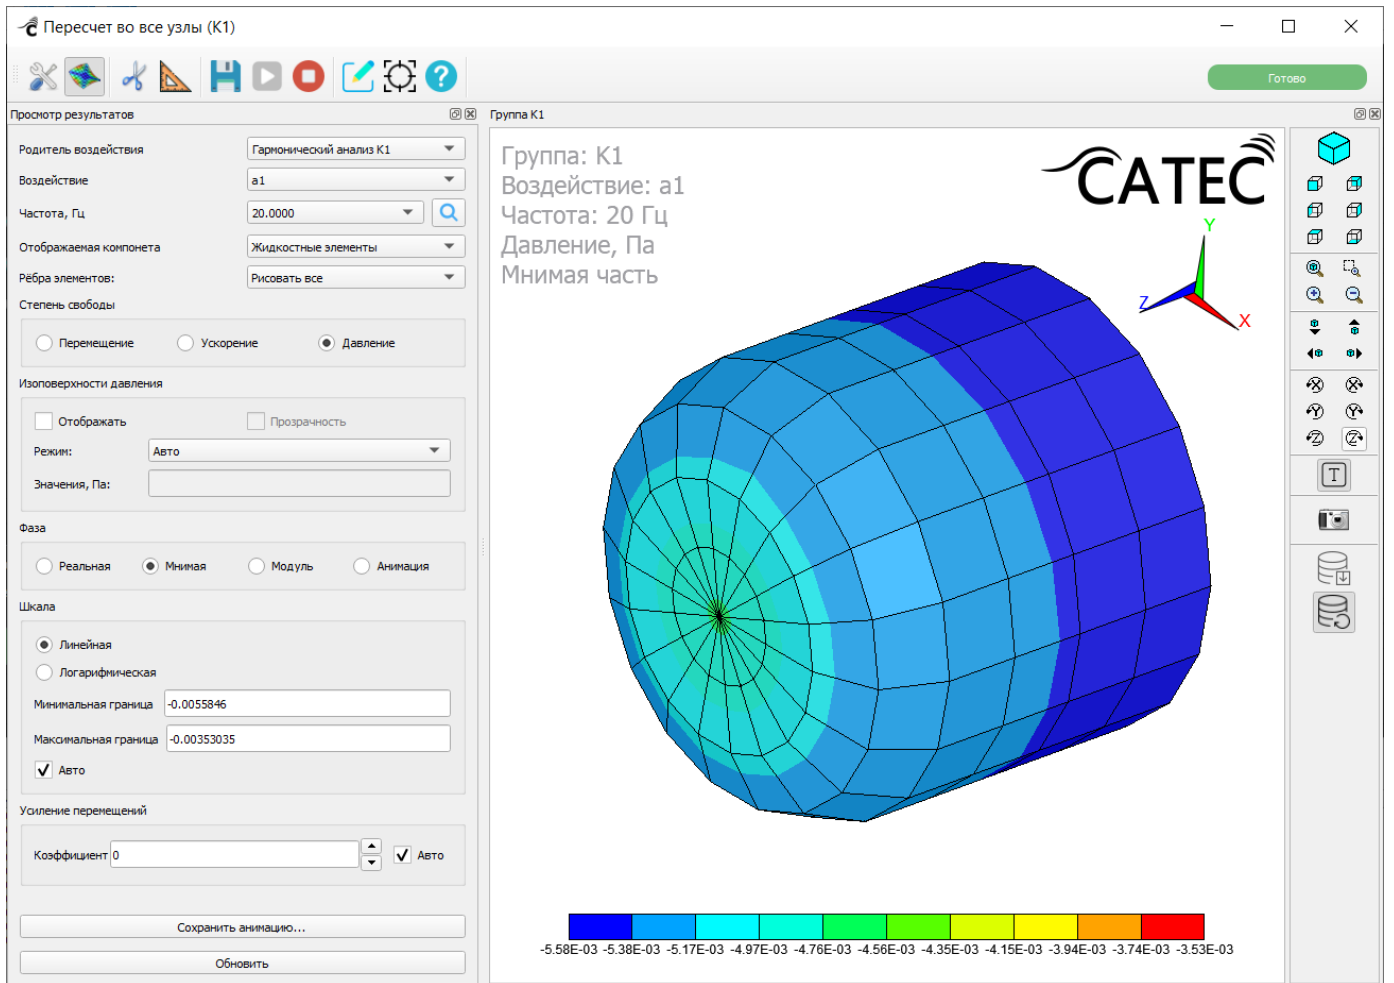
Пересчет во все узлы (К1)

Готово

Просмотр результатов

Родитель воздействия	Гармонический анализ К1
Воздействие	a1
Частота, Гц	20.0000
Отображаемая компонента	Жидкостные элементы
Рёбра элементов:	Рисовать все
Степень свободы
Перемещение	Ускорение	Давление

Изоповерхности давления
Отображать	Прозрачность
Режим:	Авто
Значения, Па:

Фаза
Реальная	Мнимая	Модуль	Анимация

Шкала
Линейная
Логарифмическая
Минимальная граница	-0.0055846
Максимальная граница	-0.00353035
Авто

Усиление перемещений
Коэффициент	0	Авто

Сохранить анимацию...
Обновить

Группа К1

Группа: К1
Воздействие: a1
Частота: 20 Гц
Давление, Па
Мнимая часть

CATEC

Y
Z
X

-5.58E-03 -5.38E-03 -5.17E-03 -4.97E-03 -4.76E-03 -4.56E-03 -4.35E-03 -4.15E-03 -3.94E-03 -3.74E-03 -3.53E-03